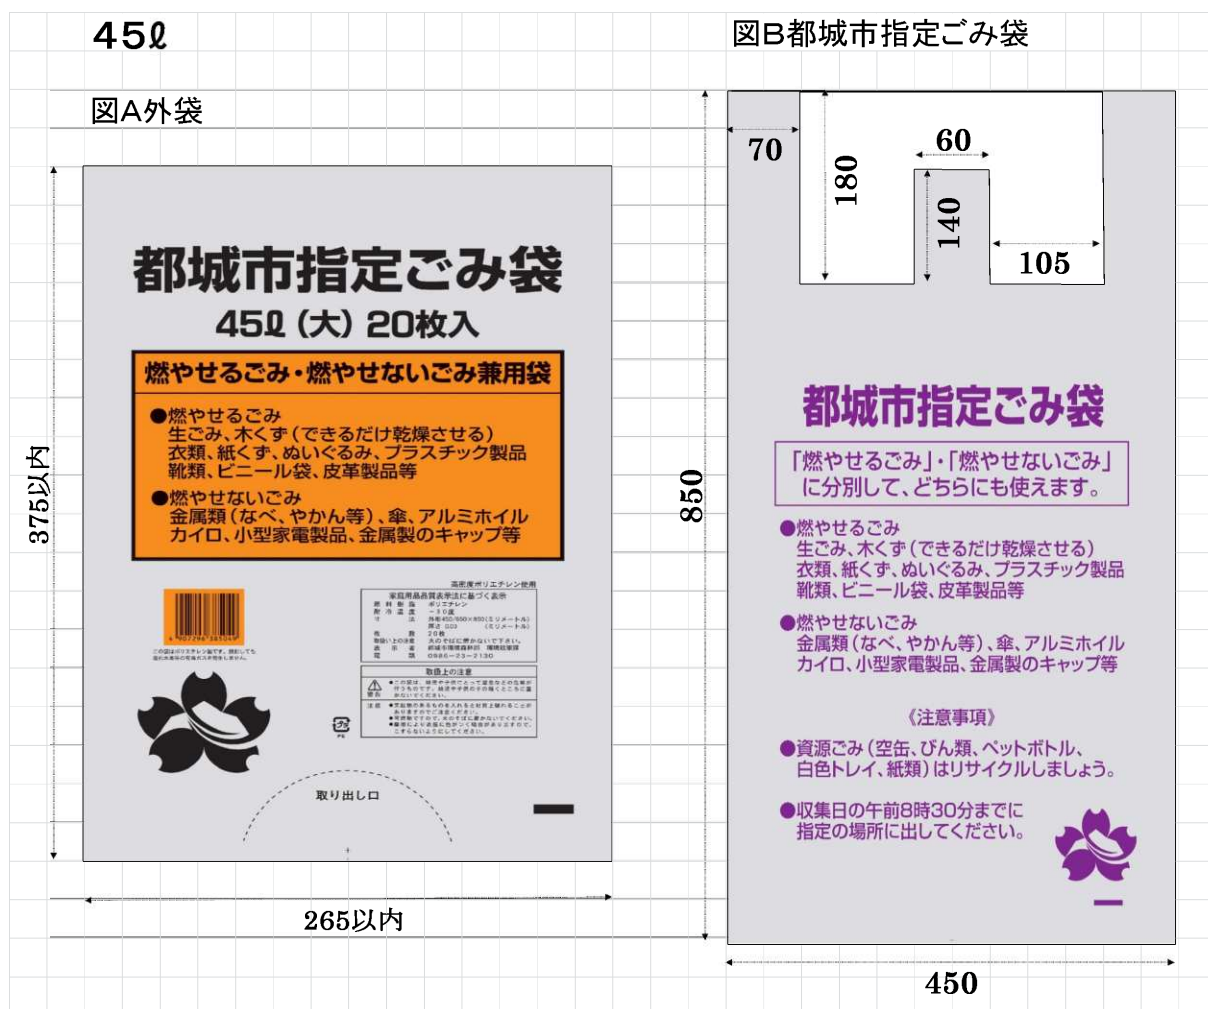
45ℓ

図A外袋

都城市指定ごみ袋
45ℓ (大) 20枚入

燃やせるごみ・燃やせないごみ兼用袋

●燃やせるごみ
生ごみ、木くず(できるだけ乾燥させる)
衣類、紙くず、ぬいぐるみ、プラスチック製品
靴類、ビニール袋、皮革製品等

●燃やせないごみ
金属類(なべ、やかん等)、傘、アルミホイル
カイロ、小型家電製品、金属製のキャップ等

高密度ポリエチレン使用
家庭用品品質表示法に基づく表示
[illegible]

取扱上の注意
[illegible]

取り出し口

375以内

265以内

図B都城市指定ごみ袋

70
180
60
140
105

850

都城市指定ごみ袋

「燃やせるごみ」・「燃やせないごみ」
に分別して、どちらにも使えます。

●燃やせるごみ
生ごみ、木くず(できるだけ乾燥させる)
衣類、紙くず、ぬいぐるみ、プラスチック製品
靴類、ビニール袋、皮革製品等

●燃やせないごみ
金属類(なべ、やかん等)、傘、アルミホイル
カイロ、小型家電製品、金属製のキャップ等

《注意事項》

●資源ごみ(空缶、びん類、ペットボトル、
白色トレイ、紙類)はリサイクルしましょう。

●収集日の午前8時30分までに
指定の場所に出してください。

450